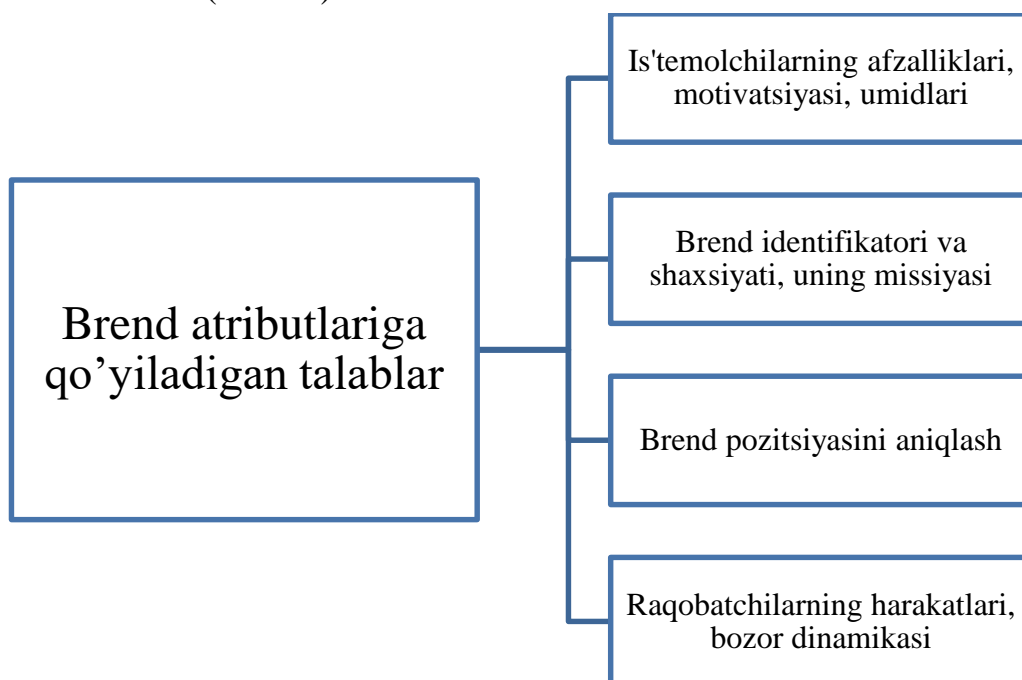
Brend atributlariga qo’yiladigan talablar

Is'temolchilarning afzalliklari, motivatsiyasi, umidlari

Brend identifikatori va shaxsiyati, uning missiyasi

Brend pozitsiyasini aniqlash

Raqobatchilarning harakatlari, bozor dinamikasi